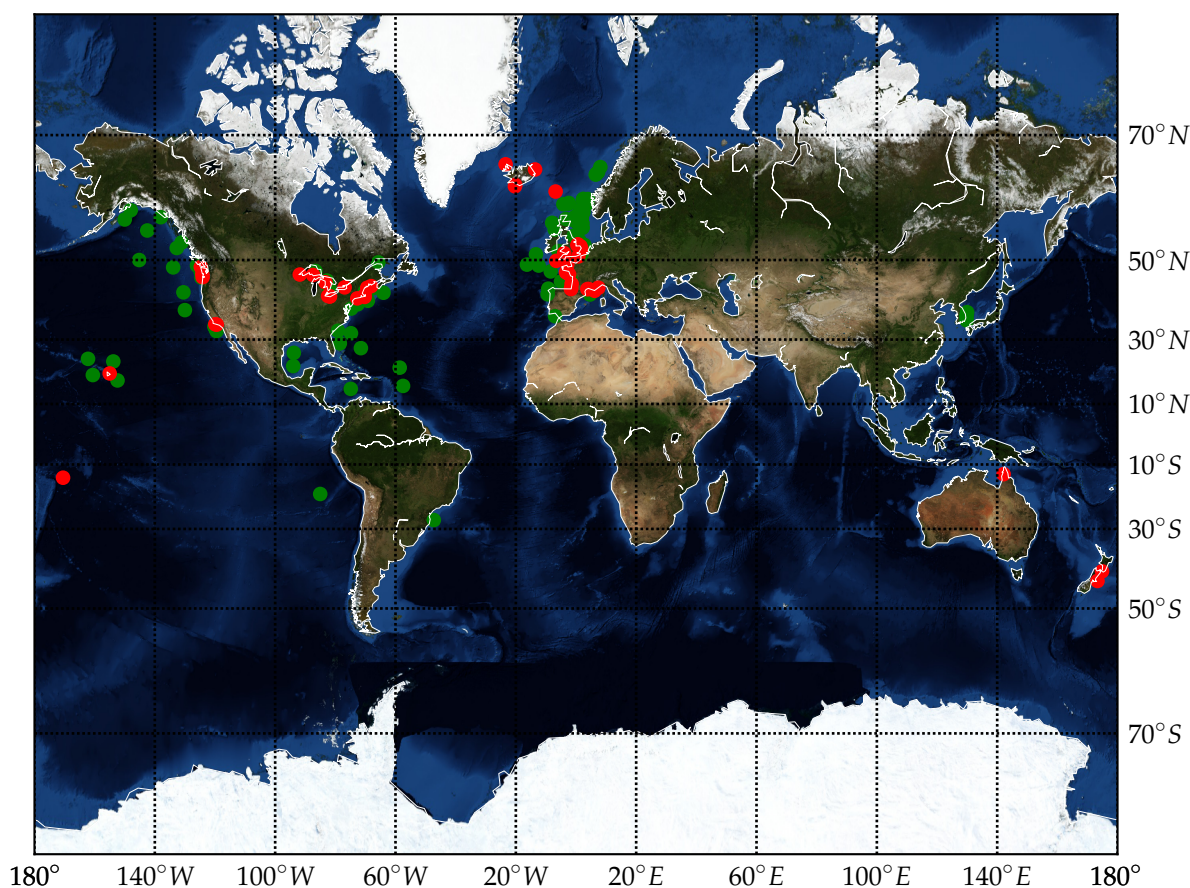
$70^{\circ}N$
$50^{\circ}N$
$30^{\circ}N$
$10^{\circ}N$
$10^{\circ}S$
$30^{\circ}S$
$50^{\circ}S$
$70^{\circ}S$
$180^{\circ}$ $140^{\circ}W$ $100^{\circ}W$ $60^{\circ}W$ $20^{\circ}W$ $20^{\circ}E$ $60^{\circ}E$ $100^{\circ}E$ $140^{\circ}E$ $180^{\circ}$